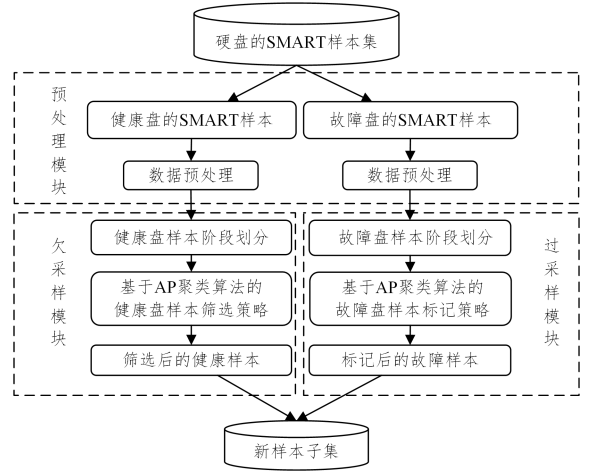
硬盘的SMART样本集

预处理模块

健康盘的SMART样本

故障盘的SMART样本

数据预处理

数据预处理

欠采样模块

健康盘样本阶段划分

基于AP聚类算法的健康盘样本筛选策略

筛选后的健康样本

故障盘样本阶段划分

基于AP聚类算法的故障盘样本标记策略

标记后的故障样本

过采样模块

新样本子集